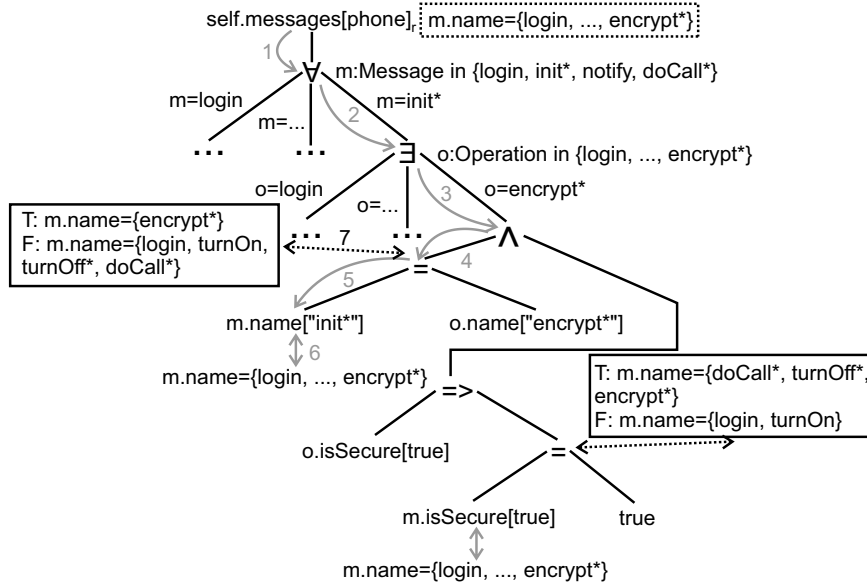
self.messages[phone]$_r$ m.name={login, ..., encrypt*}

1

$\forall$ m:Message in {login, init*, notify, doCall*}

m=login

m=...

m=init*

2

...

...

$\exists$ o:Operation in {login, ..., encrypt*}

o=login

o=...

3

o=encrypt*

T: m.name={encrypt*}
F: m.name={login, turnOn, turnOff*, doCall*}

...

7

...

$\wedge$

4

5

=

m.name["init*"]

o.name["encrypt*"]

6

m.name={login, ..., encrypt*}

T: m.name={doCall*, turnOff*, encrypt*}
F: m.name={login, turnOn}

=>

o.isSecure[true]

=

m.isSecure[true]

true

m.name={login, ..., encrypt*}